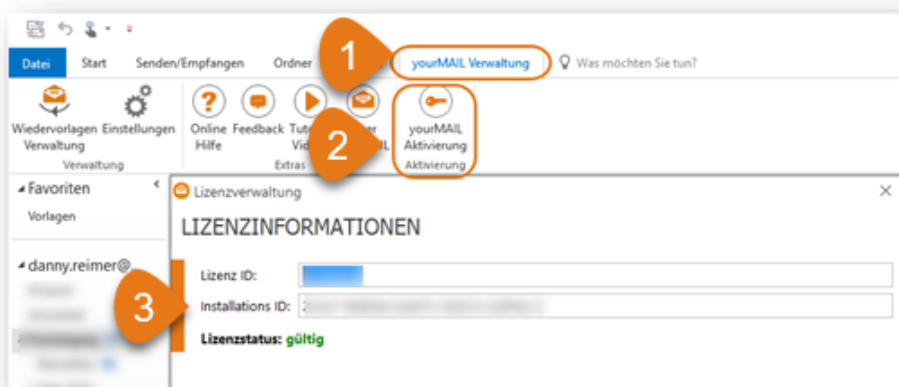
Datei
Start
Senden/Empfangen
Ordner
1
yourMAIL Verwaltung
Was möchten Sie tun?

Wiedervorlagen Verwaltung
Einstellungen
Verwaltung
Online Hilfe
Feedback
Tut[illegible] Vid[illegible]
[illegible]er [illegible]IL
Extras
2
yourMAIL Aktivierung
Aktivierung

Favoriten
Vorlagen
danny.reimer@...

Lizenzverwaltung
LIZENZINFORMATIONEN
Lizenz ID: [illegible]
3
Installations ID: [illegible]
Lizenzstatus: gültig